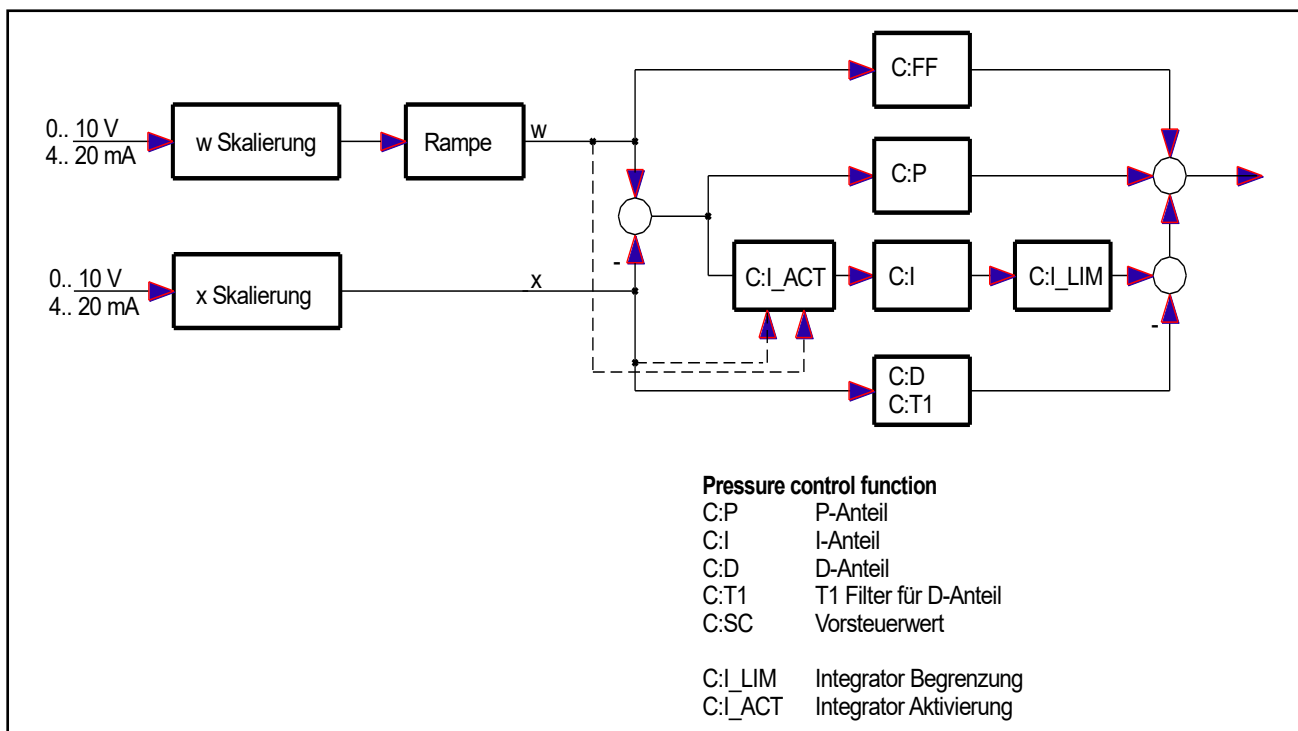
0.. 10 V
4.. 20 mA

w Skalierung

Rampe

w

0.. 10 V
4.. 20 mA

x Skalierung

x

-

C:FF

C:P

C:I_ACT

C:I

C:I_LIM

C:D
C:T1

-

**Pressure control function**

| | |
|---|---|
| C:P | P-Anteil |
| C:I | I-Anteil |
| C:D | D-Anteil |
| C:T1 | T1 Filter für D-Anteil |
| C:SC | Vorsteuerwert |
| C:I_LIM | Integrator Begrenzung |
| C:I_ACT | Integrator Aktivierung |